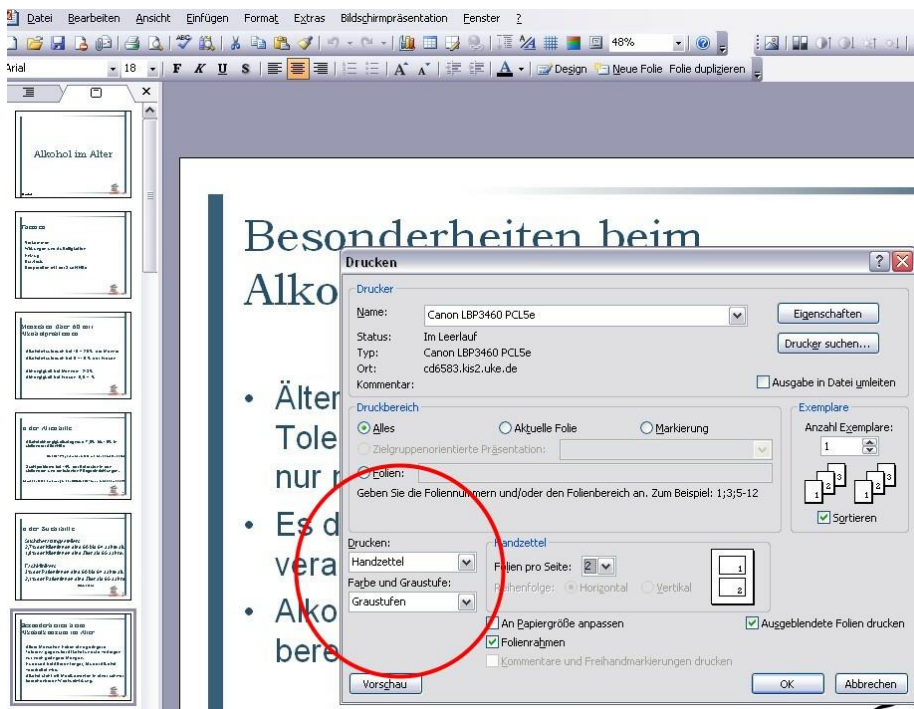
Datei Bearbeiten Ansicht Einfügen Format Extras Bildschirmpräsentation Fenster ?

48%

Arial 18 F K U S Design Neue Folie Folie duplizieren

Alkohol im Alter

Besonderheiten beim Alko

• Älter Tole nur

• Es d vera

• Alko bere

Drucken

Drucker

Name: Canon LBP3460 PCL5e

Eigenschaften

Status: Im Leerlauf

Typ: Canon LBP3460 PCL5e

Ort: cd6583.kis2.uke.de

Kommentar:

Drucker suchen...

Ausgabe in Datei umleiten

Druckbereich

Alles

Aktuelle Folie

Markierung

Zielgruppenorientierte Präsentation:

Folien:

Geben Sie die Foliennummern und/oder den Folienbereich an. Zum Beispiel: 1;3;5-12

Exemplare

Anzahl Exemplare:

1

Sortieren

Drucken:

Handzettel

Farbe und Graustufe:

Graustufen

Handzettel

Folien pro Seite: 2

Reihenfolge: Horizontal Vertikal

1

2

An Papiergröße anpassen

Folienrahmen

Kommentare und Freihandmarkierungen drucken

Ausgeblendete Folien drucken

Vorschau

OK

Abbrechen